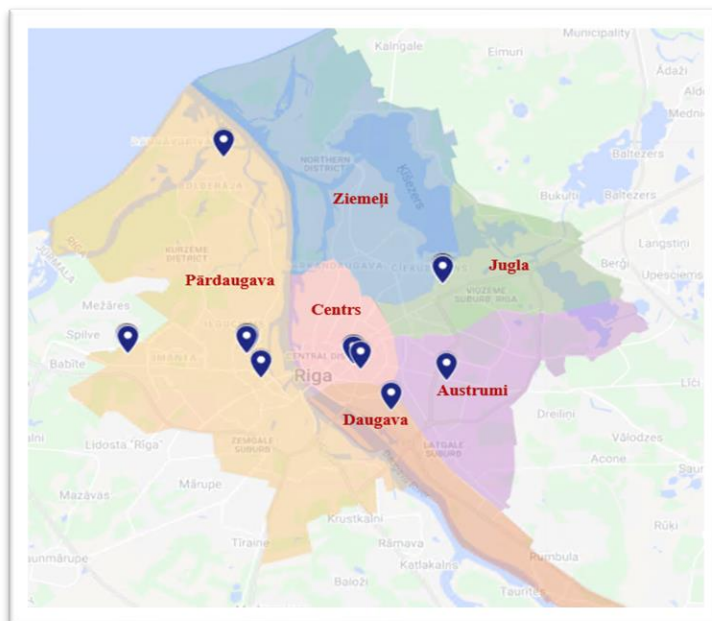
Municipality
Kalngale
Eimuri
Ādaži
Ald
Medni
Baltezers
Baltezers
Bukulti
NORTHERN DISTRICT
Ziemeļi
Ķīšezers
KURZEME DISTRICT
Pārdaugava
Langstini
Berģi
Upesciems
Jugla
VIDZEME SUBURB, RIGA
JŪRMALA
Mežāres
Spilve
Babīte
Centrs
CENTRAL DI
Riga
Austrumi
Daugava
Dreiliņi
Līdosta "Rīga"
ZEMGALE SUBURB
LATGALE SUBURB
Vālodzes
Acone
Mazāvas
Mārupe
Krustkalni
Rūķi
Tīraine
Rāmava
aunmārupe
Katlakalns
Rumbula
Baloži
Taurite